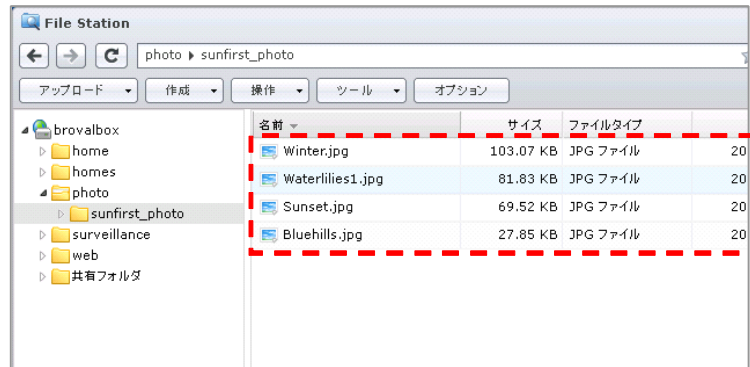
File Station

photo ▸ sunfirst_photo

アップロード ▾ 作成 ▾ 操作 ▾ ツール ▾ オプション

brovalbox
home
homes
photo
sunfirst_photo
surveillance
web
共有フォルダ

| 名前 ▾ | サイズ | ファイルタイプ | |
|---|---|---|---|
| Winter.jpg | 103.07 KB | JPG ファイル | 20 |
| Waterlilies1.jpg | 81.83 KB | JPG ファイル | 20 |
| Sunset.jpg | 69.52 KB | JPG ファイル | 20 |
| Bluehills.jpg | 27.85 KB | JPG ファイル | 20 |